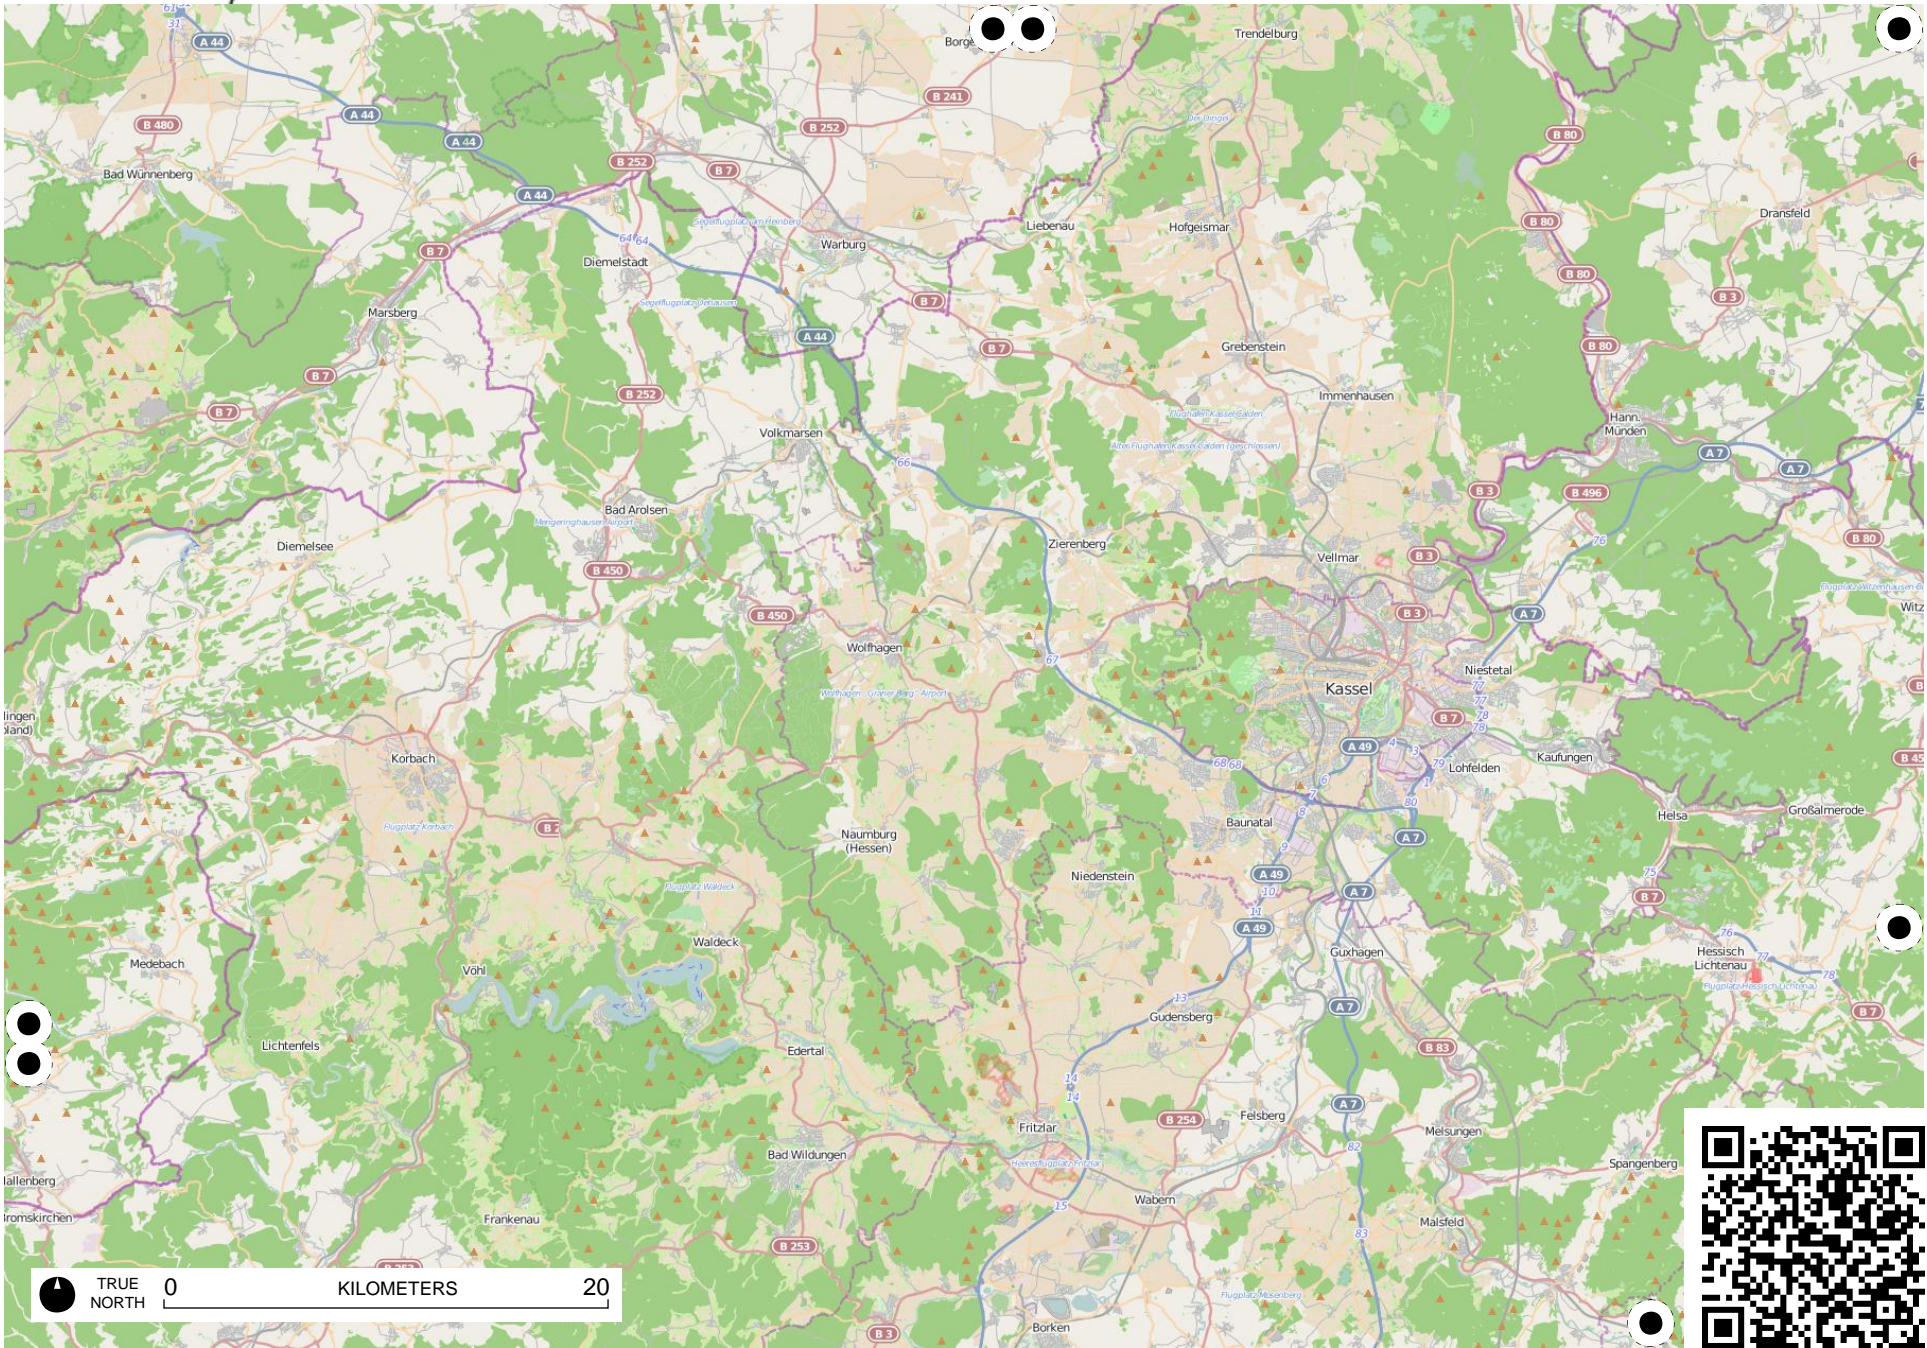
A 44
B 480
A 44
A 44
A 44
Bad Wünnenberg
B 252
B 7
B 241
B 252
Borge
Trendelburg
B 80
B 80
B 80
B 80
B 3
Dransfeld
Liebenau
Hofgeismar
Warburg
Diemelstadt
B 7
Marsberg
B 7
A 44
B 7
Grebenstein
B 7
B 252
Immenhausen
Hann. Münden
Volkmarsen
A 7
A 7
B 3
B 496
Bad Arolsen
Diemelsee
B 450
Zierenberg
Vellmar
B 3
B 80
B 450
B 3
A 7
Wolfhagen
Kassel
Niestetal
B 7
A 49
Lohfelden
Kaufungen
Korbach
B 2
Naumburg (Hessen)
Baunatal
A 7
Helsa
Großalmerode
Niedenstein
A 49
A 7
B 7
A 49
Waldeck
Guxhagen
Hessisch Lichtenau
Medebach
Vöhl
A 7
B 7
Gudensberg
Lichtenfels
Edertal
B 83
Felsberg
A 7
B 254
Fritzlar
Melsungen
Bad Wildungen
Spangenberg
Frankenau
Wabern
Malsfeld
B 253
Borken
B 3
TRUE NORTH
0
KILOMETERS
20